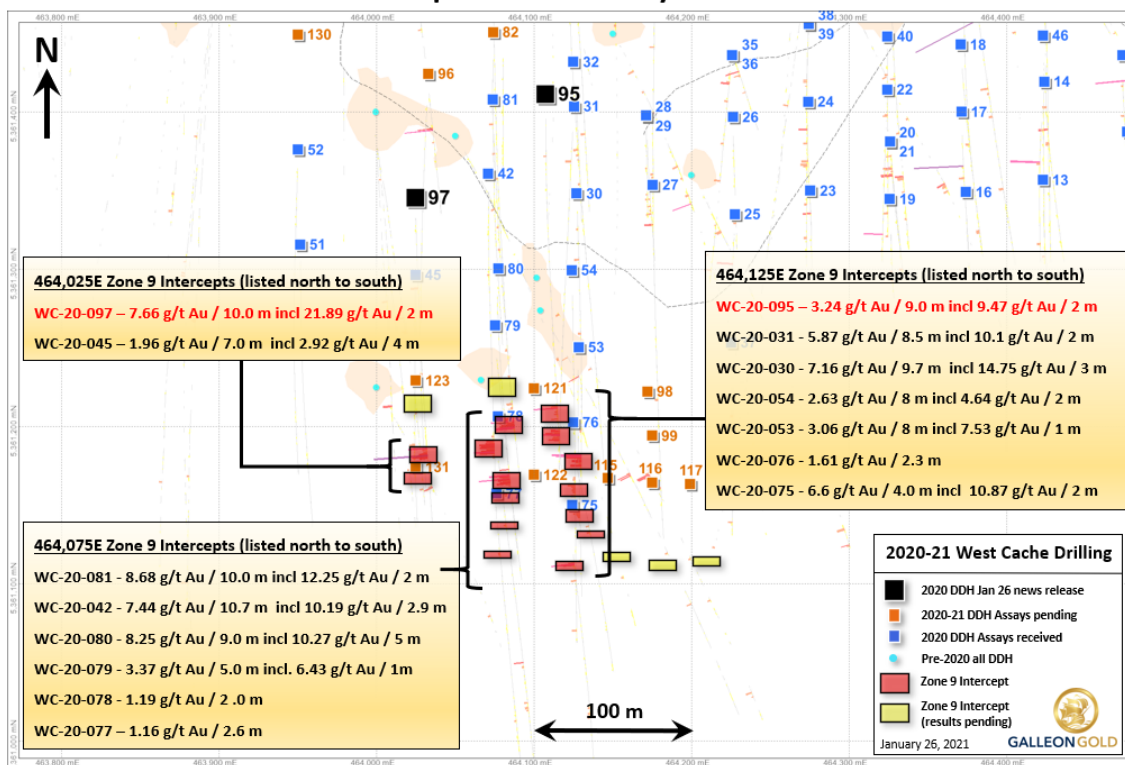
463,800 mE 463,900 mE 464,000 mE 464,100 mE 464,200 mE 464,300 mE 464,400 mE

N

130 82 38 39 40 18 46
96 32 35 36 14
81 95 31 28 29 24 22 17
26
52 20 21
42 30 27 23 16 13
97 25 19
51

5,361,400 mN
5,361,300 mN
5,361,200 mN
5,361,100 mN
5,361,000 mN

45 80 54

464,025E Zone 9 Intercepts (listed north to south)
WC-20-097 – 7.66 g/t Au / 10.0 m incl 21.89 g/t Au / 2 m
WC-20-045 – 1.96 g/t Au / 7.0 m incl 2.92 g/t Au / 4 m

79 53
123 121 98
78 76
99
31
122 115 116 117
77 75

464,125E Zone 9 Intercepts (listed north to south)
WC-20-095 – 3.24 g/t Au / 9.0 m incl 9.47 g/t Au / 2 m
WC-20-031 - 5.87 g/t Au / 8.5 m incl 10.1 g/t Au / 2 m
WC-20-030 - 7.16 g/t Au / 9.7 m incl 14.75 g/t Au / 3 m
WC-20-054 - 2.63 g/t Au / 8 m incl 4.64 g/t Au / 2 m
WC-20-053 - 3.06 g/t Au / 8 m incl 7.53 g/t Au / 1 m
WC-20-076 - 1.61 g/t Au / 2.3 m
WC-20-075 - 6.6 g/t Au / 4.0 m incl 10.87 g/t Au / 2 m

464,075E Zone 9 Intercepts (listed north to south)
WC-20-081 - 8.68 g/t Au / 10.0 m incl 12.25 g/t Au / 2 m
WC-20-042 - 7.44 g/t Au / 10.7 m incl 10.19 g/t Au / 2.9 m
WC-20-080 - 8.25 g/t Au / 9.0 m incl 10.27 g/t Au / 5 m
WC-20-079 - 3.37 g/t Au / 5.0 m incl. 6.43 g/t Au / 1m
WC-20-078 - 1.19 g/t Au / 2 .0 m
WC-20-077 – 1.16 g/t Au / 2.6 m

100 m

2020-21 West Cache Drilling
2020 DDH Jan 26 news release
2020-21 DDH Assays pending
2020 DDH Assays received
Pre-2020 all DDH
Zone 9 Intercept
Zone 9 Intercept (results pending)
January 26, 2021
GALLEON GOLD